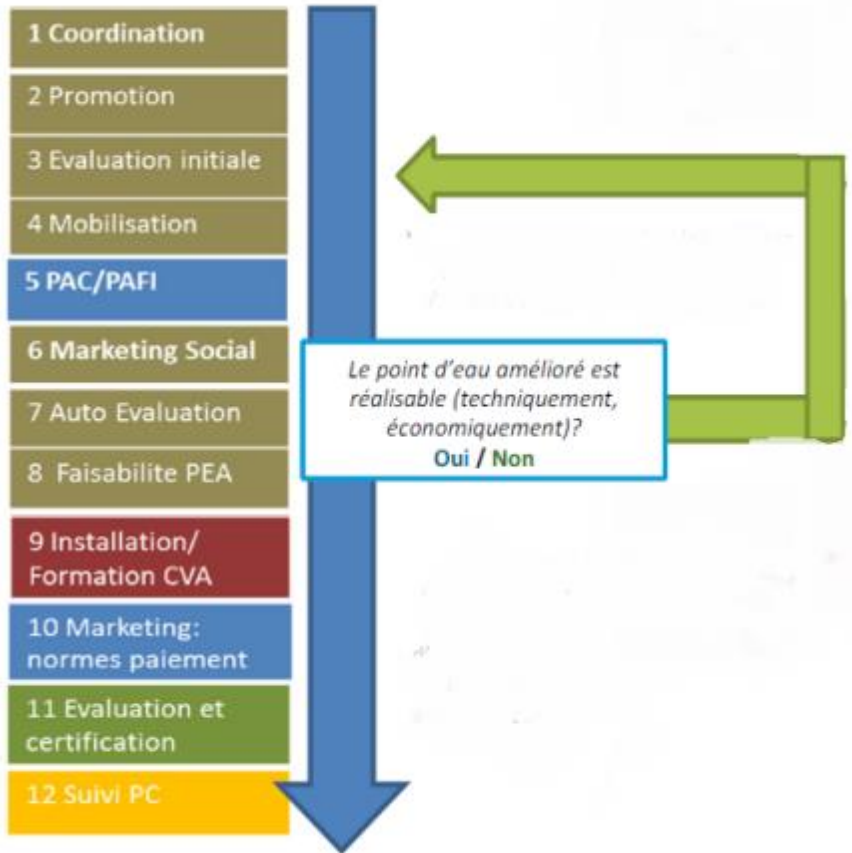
1 Coordination

2 Promotion

3 Evaluation initiale

4 Mobilisation

5 PAC/PAFI

6 Marketing Social

7 Auto Evaluation

8 Faisabilite PEA

9 Installation/ Formation CVA

10 Marketing: normes paiement

11 Evaluation et certification

12 Suivi PC

Le point d'eau amélioré est réalisable (techniquement, économiquement)?
Oui / Non